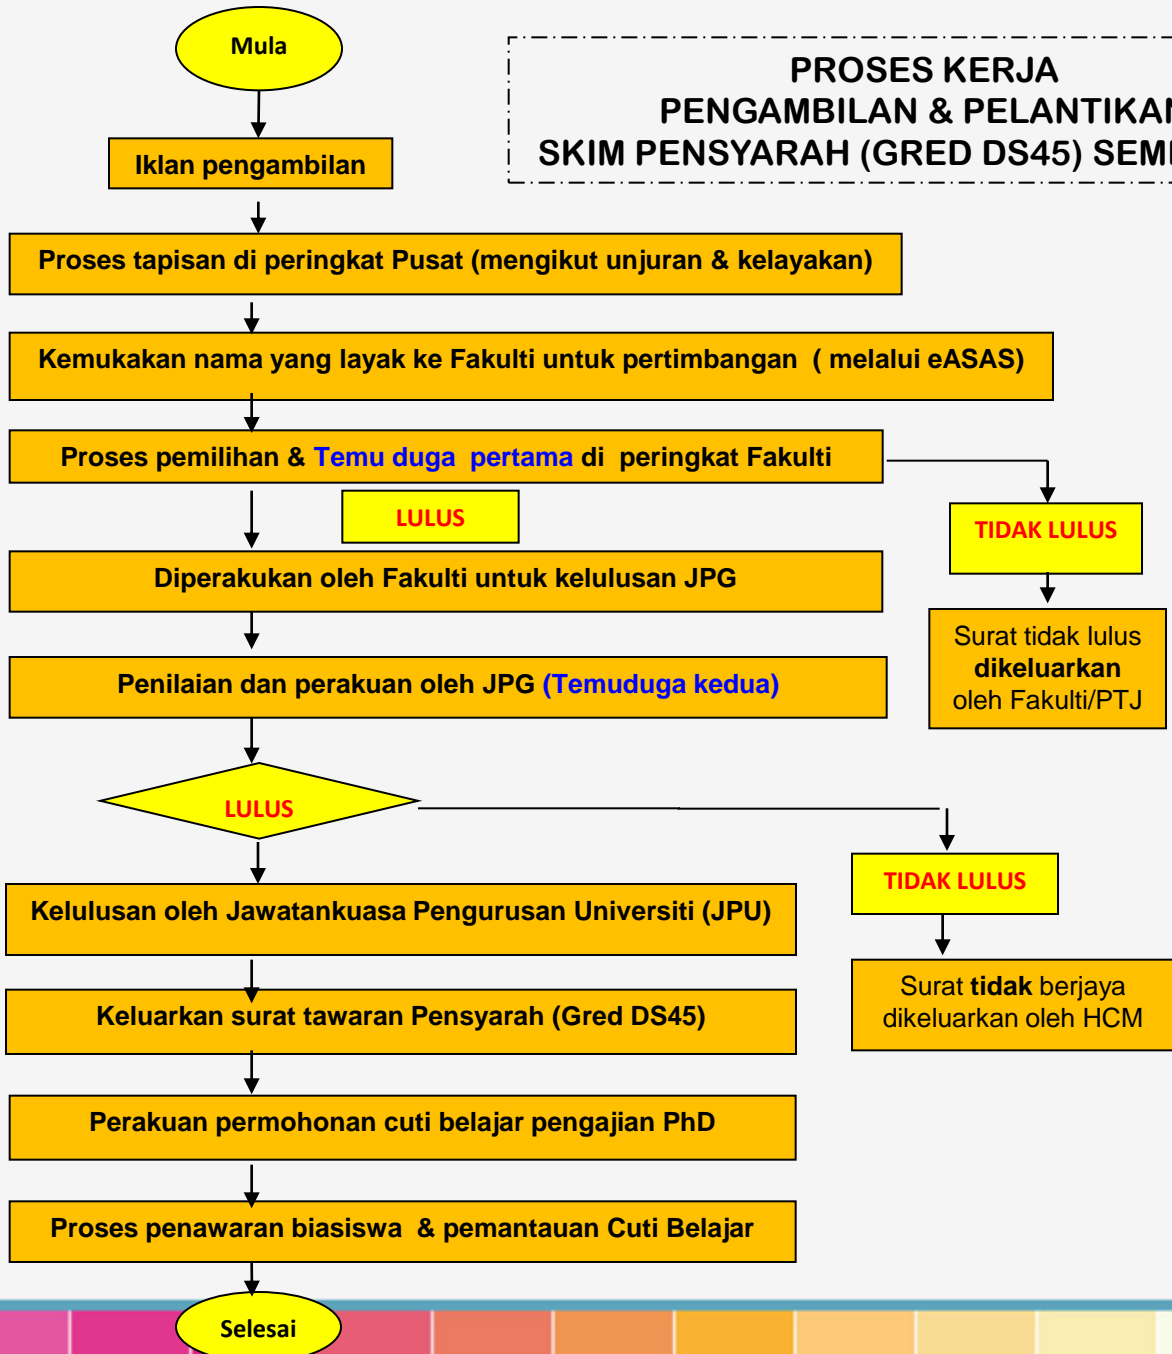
PROSES KERJA
PENGAMBILAN & PELANTIKAN
SKIM PENSYARAH (GRED DS45) SEM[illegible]

Mula

Iklan pengambilan

Proses tapisan di peringkat Pusat (mengikut unjuran & kelayakan)

Kemukakan nama yang layak ke Fakulti untuk pertimbangan ( melalui eASAS)

Proses pemilihan & Temu duga pertama di peringkat Fakulti

LULUS

TIDAK LULUS

Surat tidak lulus dikeluarkan oleh Fakulti/PTJ

Diperakukan oleh Fakulti untuk kelulusan JPG

Penilaian dan perakuan oleh JPG (Temuduga kedua)

LULUS

TIDAK LULUS

Surat tidak berjaya dikeluarkan oleh HCM

Kelulusan oleh Jawatankuasa Pengurusan Universiti (JPU)

Keluarkan surat tawaran Pensyarah (Gred DS45)

Perakuan permohonan cuti belajar pengajian PhD

Proses penawaran biasiswa & pemantauan Cuti Belajar

Selesai